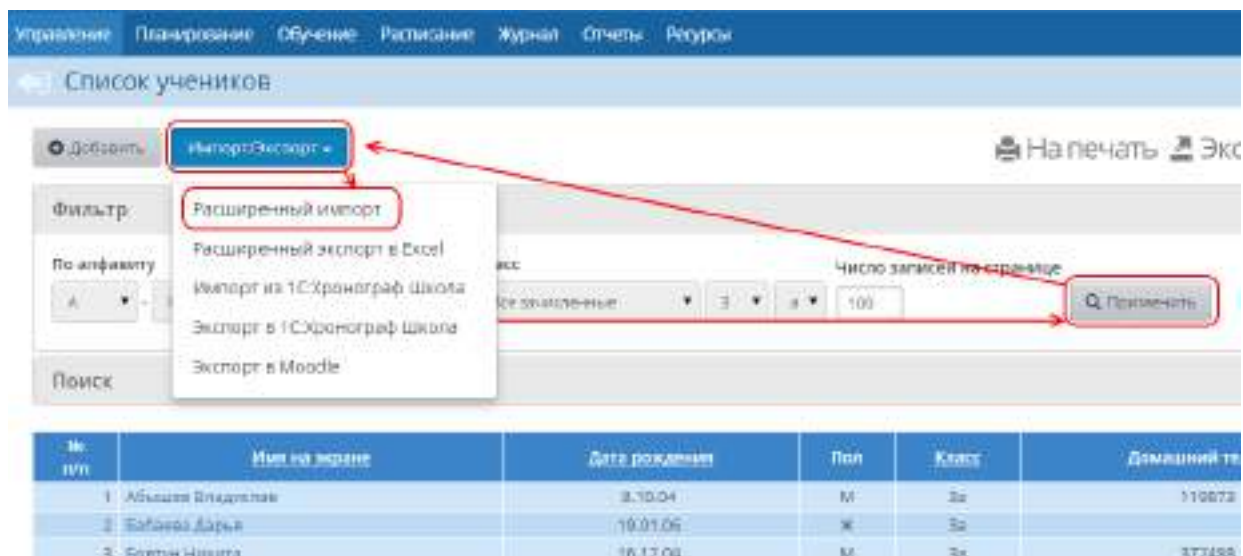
Управление Планирование Обучение Расписание Журнал Отчеты Ресурсы

Список учеников

Добавить Импорт/Экспорт

На печать Экс

Фильтр

Расширенный импорт
Расширенный экспорт в Excel
Импорт из 1С:Хронограф Школа
Экспорт в 1С:Хронограф Школа
Экспорт в Moodle

По алфавиту
А

Класс
Все зачисленные 3 а

Число записей на странице
100

Применить

Поиск

| № п/п | Имя на экране | Дата рождения | Пол | Класс | Домашний те |
|---|---|---|---|---|---|
| 1 | Абышев Владислав | 8.10.04 | М | 3а | 110873 |
| 2 | Бабаева Дарья | 19.01.06 | Ж | 3а | |
| 3 | Боярин Никита | 18.12.06 | М | 3а | 373499 |